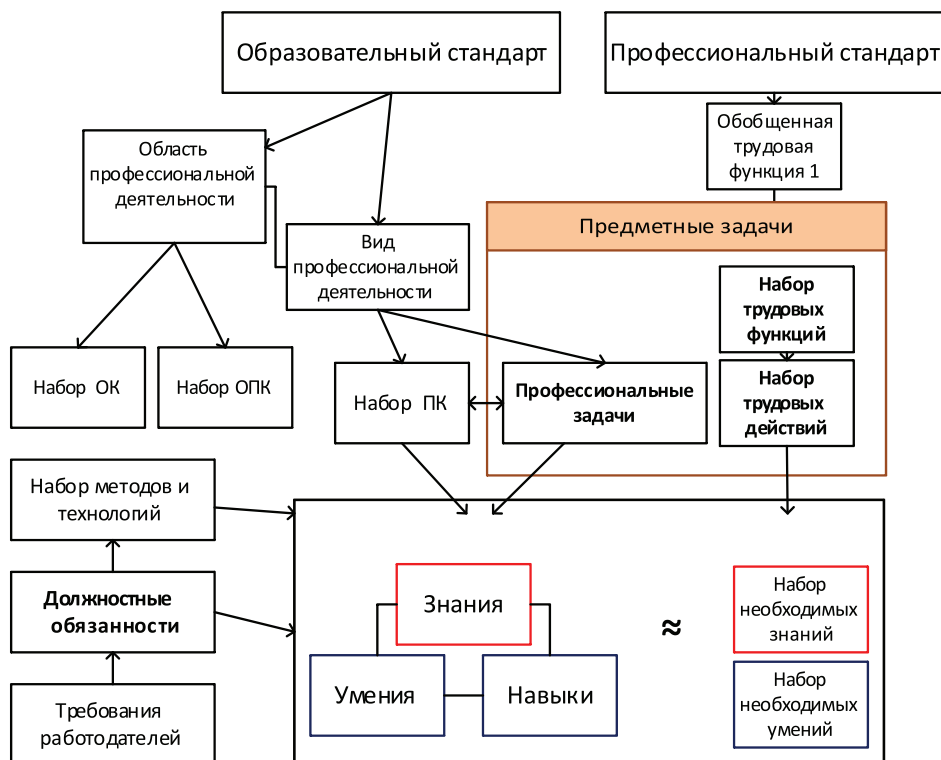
Образовательный стандарт

Профессиональный стандарт

Обобщенная трудовая функция 1

Область профессиональной деятельности

Вид профессиональной деятельности

Предметные задачи

Набор трудовых функций

Набор трудовых действий

Набор ОК

Набор ОПК

Набор ПК

Профессиональные задачи

Набор методов и технологий

Должностные обязанности

Требования работодателей

Знания

Умения

Навыки

≈

Набор необходимых знаний

Набор необходимых умений